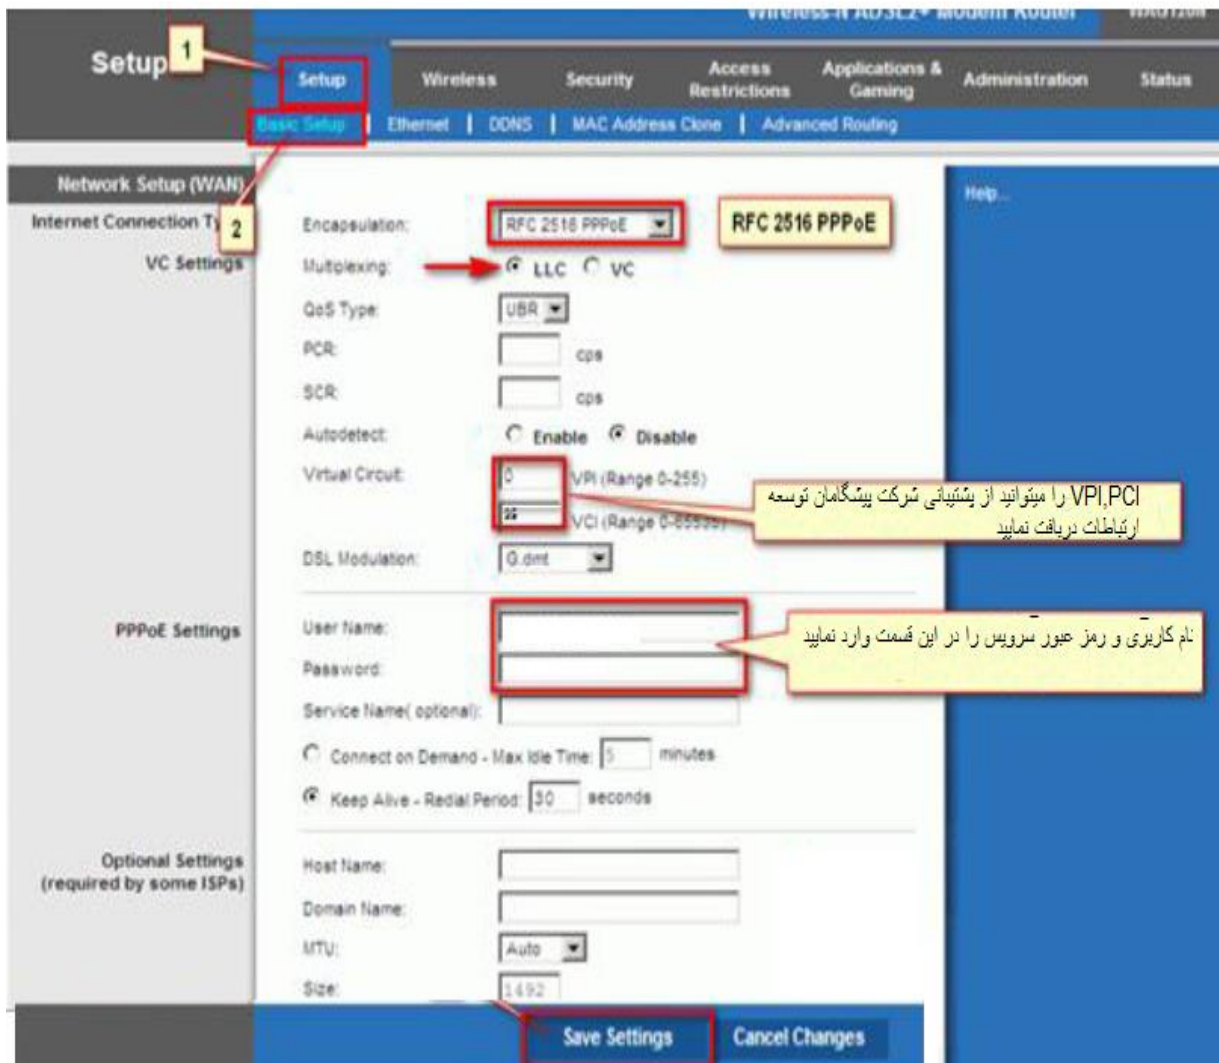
Wireless-N ADSL2+ Modem Router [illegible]

Setup 1

Setup | Wireless | Security | Access Restrictions | Applications & Gaming | Administration | Status

Basic Setup | Ethernet | DDNS | MAC Address Clone | Advanced Routing

Network Setup (WAN)

Internet Connection Ty 2

VC Settings

Encapsulation: RFC 2516 PPPoE

RFC 2516 PPPoE

Help...

Multiplexing: LLC VC

QoS Type: UBR

PCR: cps

SCR: cps

Autodetect: Enable Disable

Virtual Circuit: 0 VPI (Range 0-255)

35 VCI (Range 0-65535)

VPI,PCI را میتوانید از پشتیبانی شرکت پیشگامان توسعه ارتباطات دریافت نمایید

DSL Modulation: G.dmt

PPPoE Settings

User Name:

Password:

نام کاربری و رمز عبور سرویس را در این قسمت وارد نمایید

Service Name( optional):

Connect on Demand - Max Idle Time: 5 minutes

Keep Alive - Redial Period: 30 seconds

Optional Settings (required by some ISPs)

Host Name:

Domain Name:

MTU: Auto

Size: 1492

Save Settings

Cancel Changes